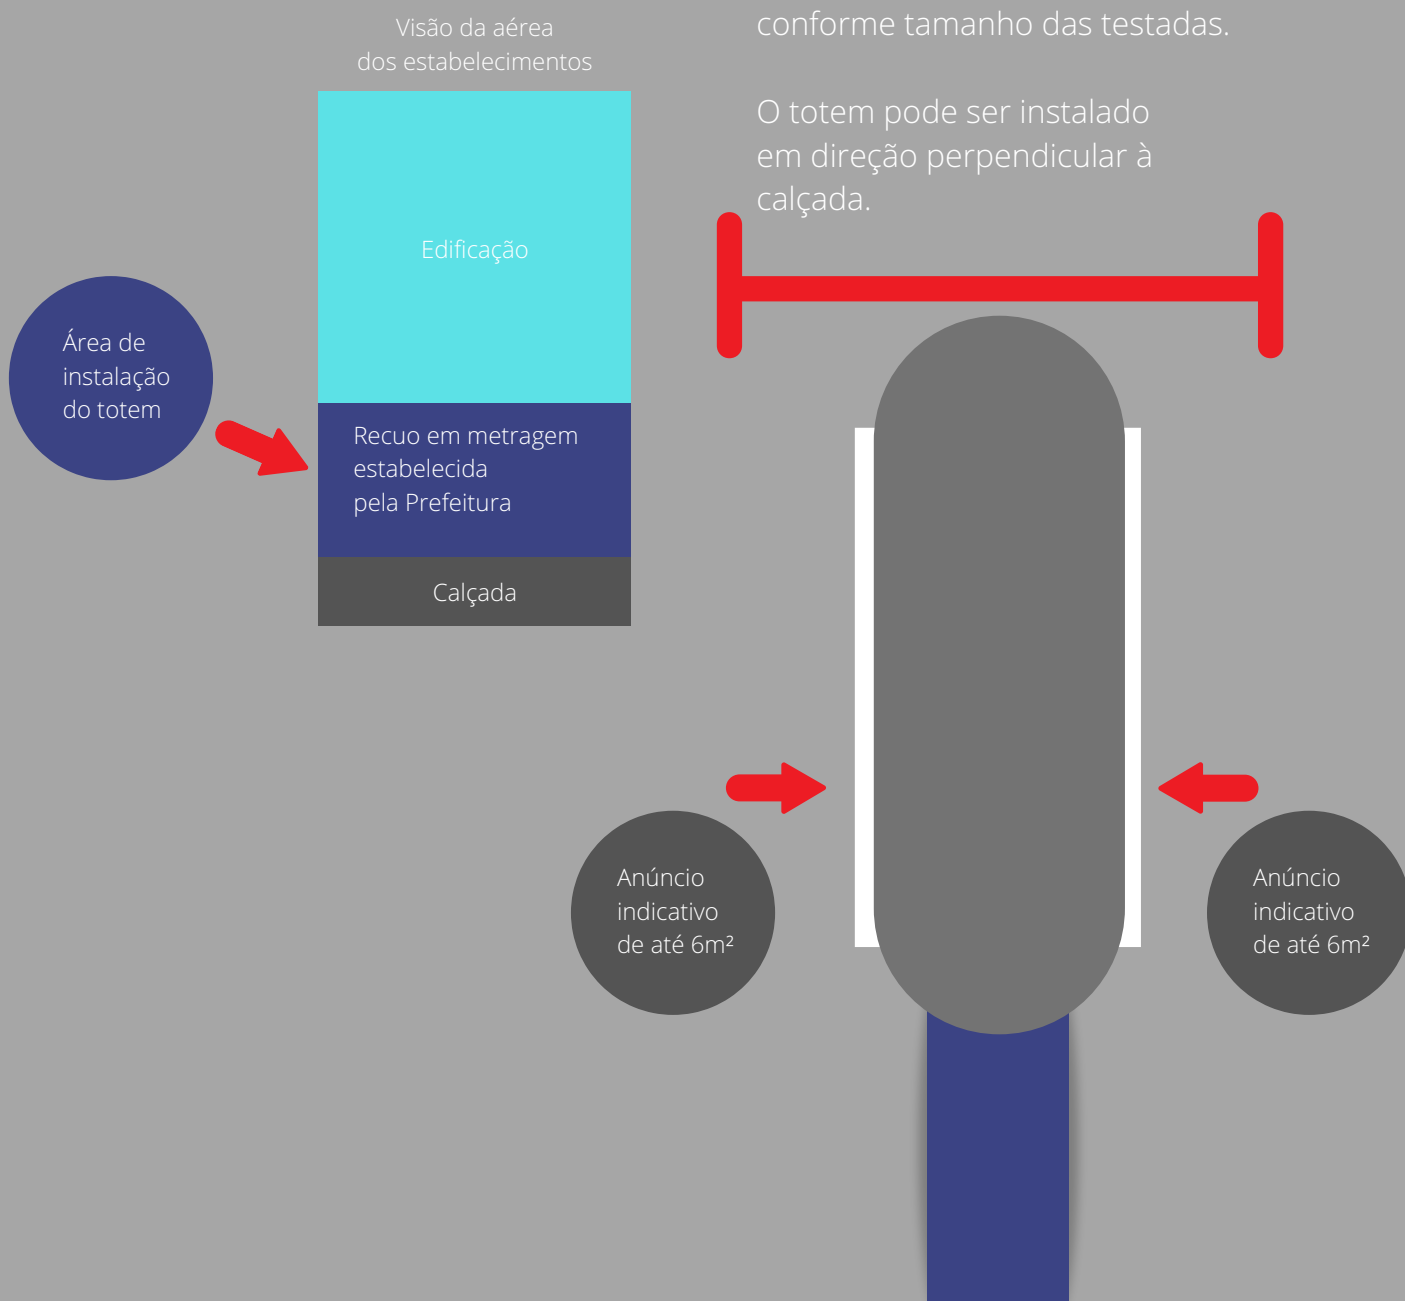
Visão da aérea
dos estabelecimentos

conforme tamanho das testadas.

O totem pode ser instalado em direção perpendicular à calçada.

Edificação

Área de instalação do totem

Recuo em metragem estabelecida pela Prefeitura

Calçada

Anúncio indicativo de até 6m²

Anúncio indicativo de até 6m²